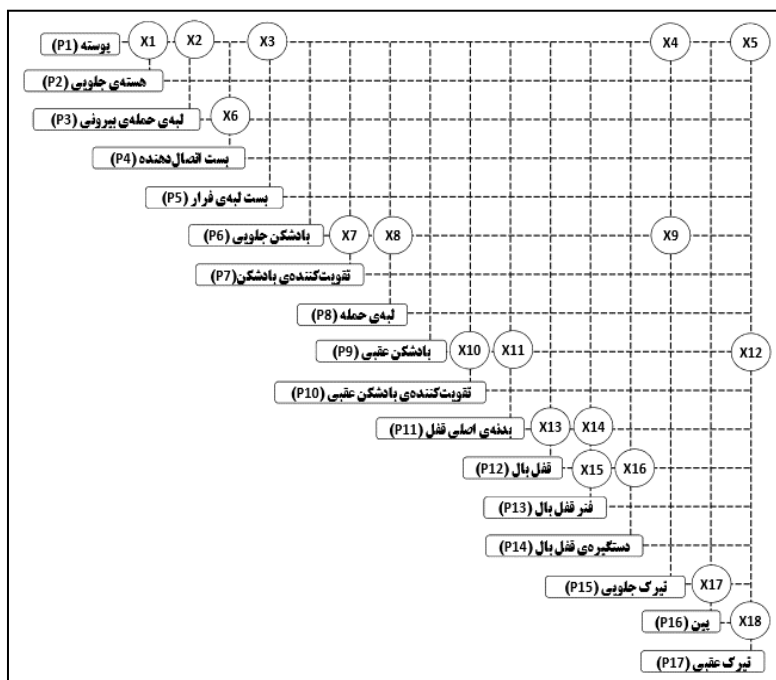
X1
X2
X3
X4
X5
پوسته (P1)
هسته‌ی جلویی (P2)
لبه‌ی حمله‌ی بیرونی (P3)
X6
بست اتصال‌دهنده (P4)
بست لبه‌ی فرار (P5)
بادشکن جلویی (P6)
X7
X8
X9
تقویت‌کننده‌ی بادشکن(P7)
لبه‌ی حمله (P8)
بادشکن عقبی (P9)
X10
X11
X12
تقویت‌کننده‌ی بادشکن عقبی (P10)
بدنه‌ی اصلی قفل (P11)
X13
X14
قفل بال (P12)
X15
X16
فنر قفل بال (P13)
دستگیره‌ی قفل بال (P14)
تیرک جلویی (P15)
X17
پین (P16)
X18
تیرک عقبی (P17)